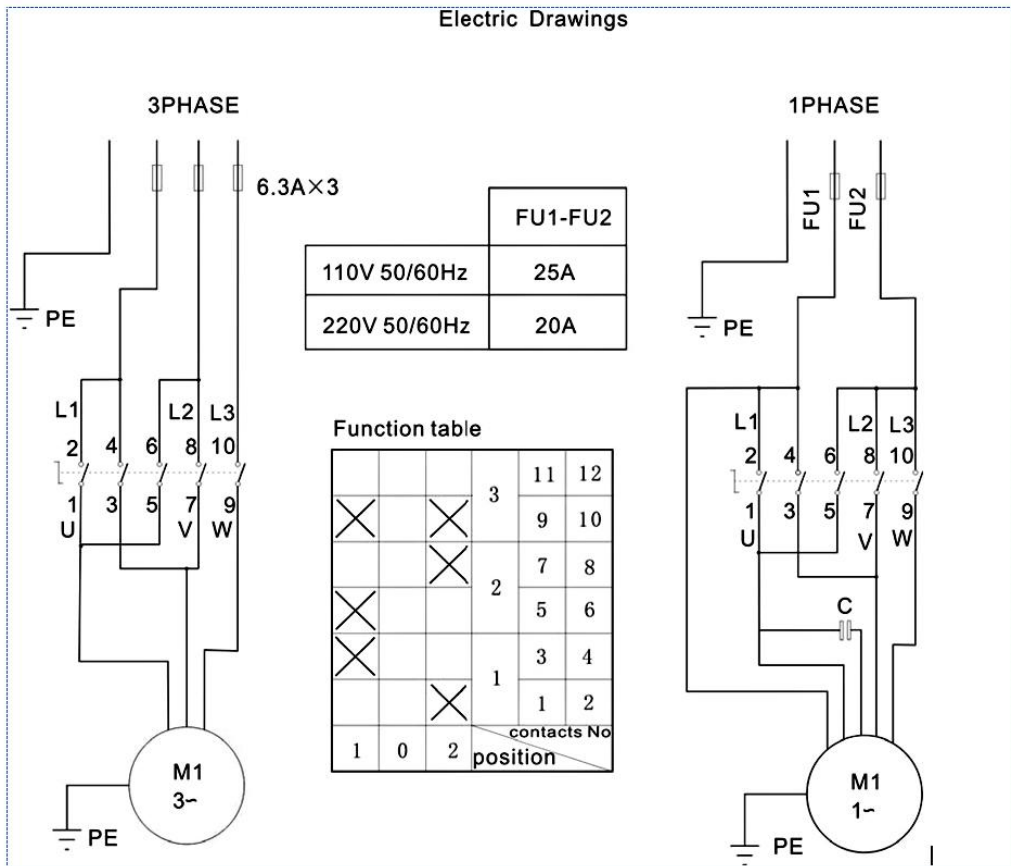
Electric Drawings

3PHASE

6.3A×3

PE

L1 L2 L3
2 4 6 8 10
1 3 5 7 9
U V W

M1
3~

PE

| | FU1-FU2 |
|---|---|
| 110V 50/60Hz | 25A |
| 220V 50/60Hz | 20A |

Function table

| | | | | | |
|---|---|---|---|---|---|
| | | | 3 | 11 | 12 |
| X | | X | 3 | 9 | 10 |
| | | X | 2 | 7 | 8 |
| X | | | 2 | 5 | 6 |
| X | | | 1 | 3 | 4 |
| | | X | 1 | 1 | 2 |
| 1 | 0 | 2 | position | contacts No | |

1PHASE

FU1 FU2

PE

L1 L2 L3
2 4 6 8 10
1 3 5 7 9
U V W

C

M1
1~

PE